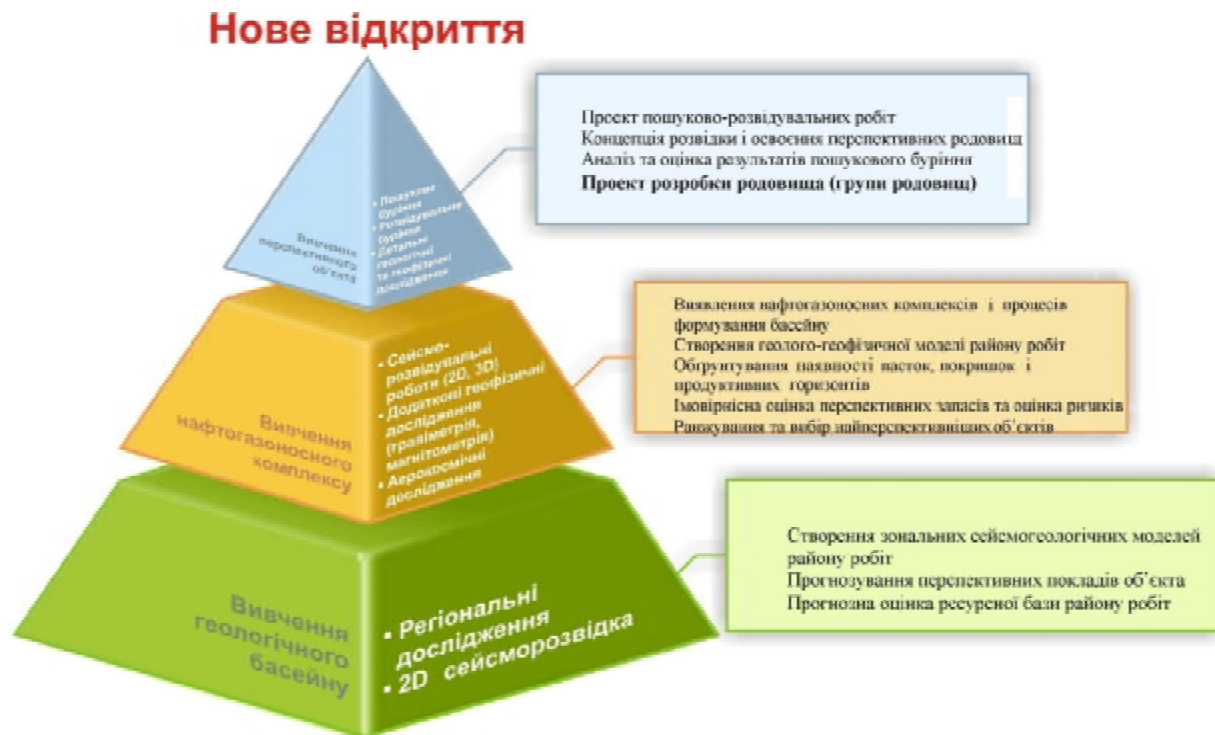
Нове відкриття

Вивчення перспективного об'єкту

• Пошукове буріння
• Розвідувальне буріння
• Детальні геологічні та геофізичні дослідження

Проект пошуково-розвідувальних робіт
Концепція розвідки і освоєння перспективних родовищ
Аналіз та оцінка результатів пошукового буріння
Проект розробки родовища (групи родовищ)

Вивчення нафтогазоносного комплексу

• Сейсморозвідувальні роботи (2D, 3D)
• Додаткові геофізичні дослідження (гравіметрія, магнітометрія)
• Аерокосмічні дослідження

Виявлення нафтогазоносних комплексів і процесів формування басейну
Створення геолого-геофізичної моделі району робіт
Обґрунтування наявності пасток, покришок і продуктивних горизонтів
Імовірнісна оцінка перспективних запасів та оцінка ризиків
Ранжування та вибір найперспективніших об'єктів

Вивчення геологічного басейну

• Регіональні дослідження
• 2D сейсморозвідка

Створення зональних сейсмогеологічних моделей району робіт
Прогнозування перспективних покладів об'єкта
Прогнозна оцінка ресурсної бази району робіт